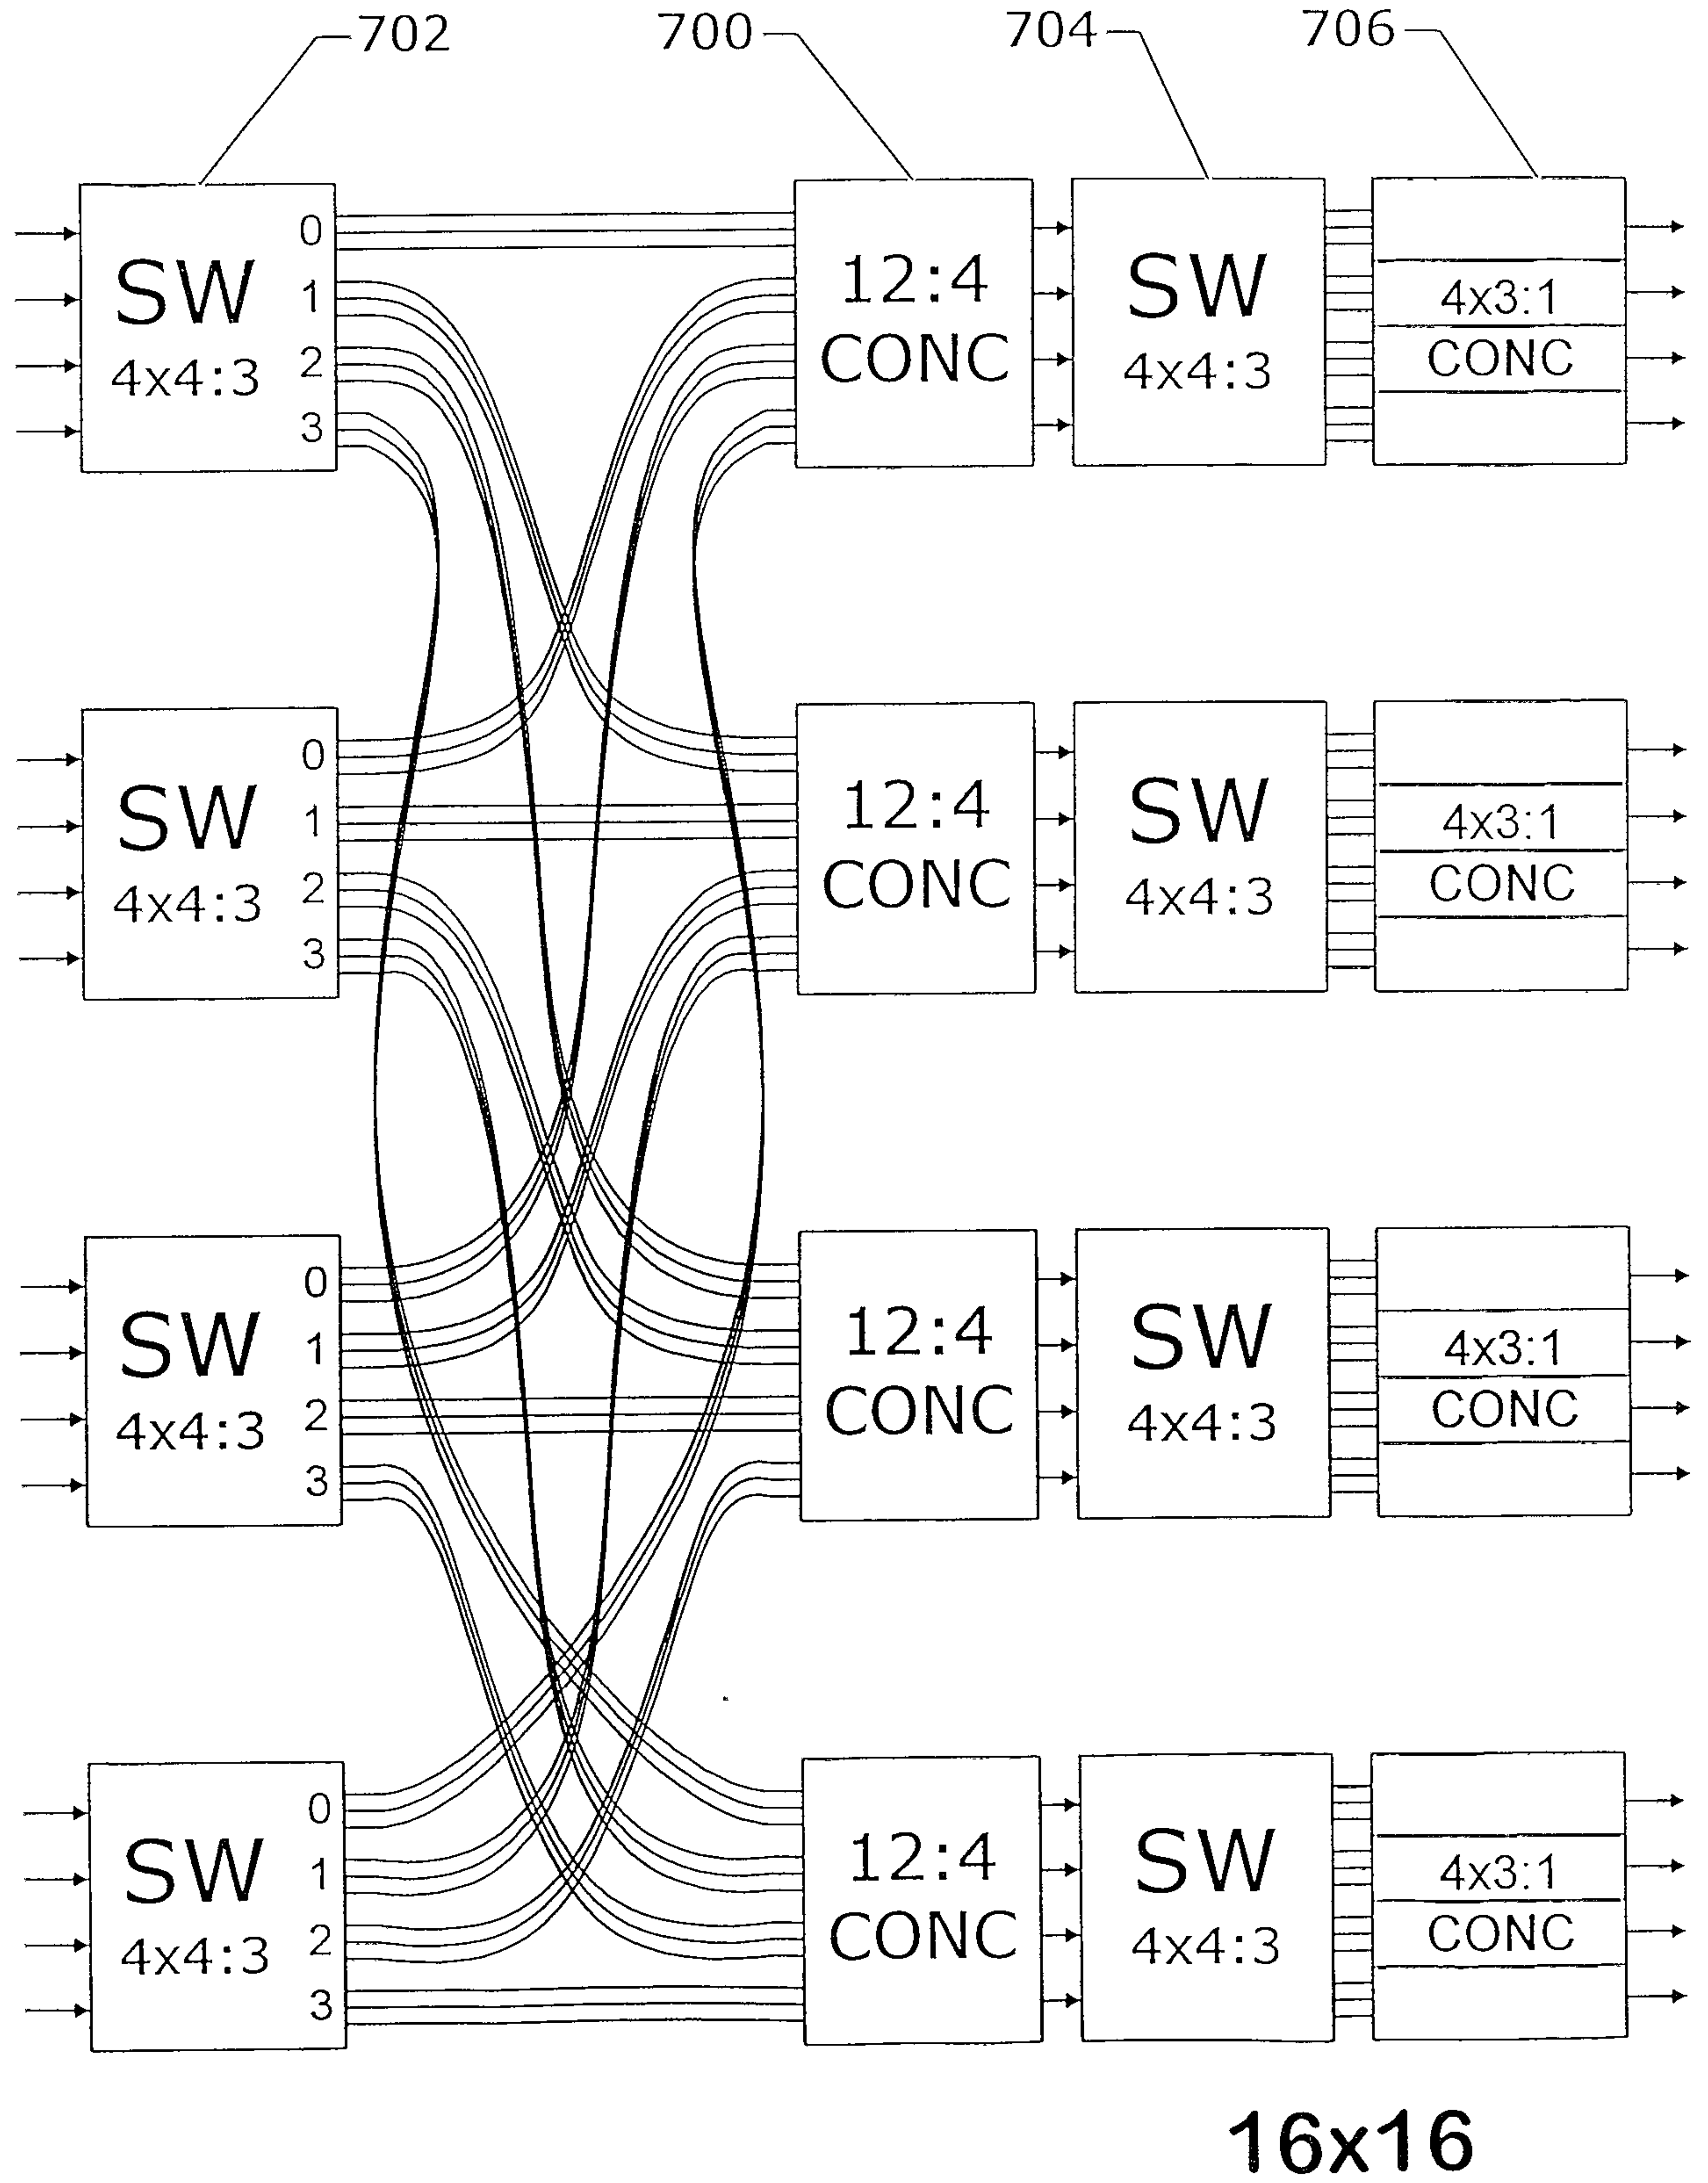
702
700
704
706

SW
4x4:3
0
1
2
3

12:4
CONC

SW
4x4:3

4x3:1
CONC

SW
4x4:3
0
1
2
3

12:4
CONC

SW
4x4:3

4x3:1
CONC

SW
4x4:3
0
1
2
3

12:4
CONC

SW
4x4:3

4x3:1
CONC

SW
4x4:3
0
1
2
3

12:4
CONC

SW
4x4:3

4x3:1
CONC

16x16